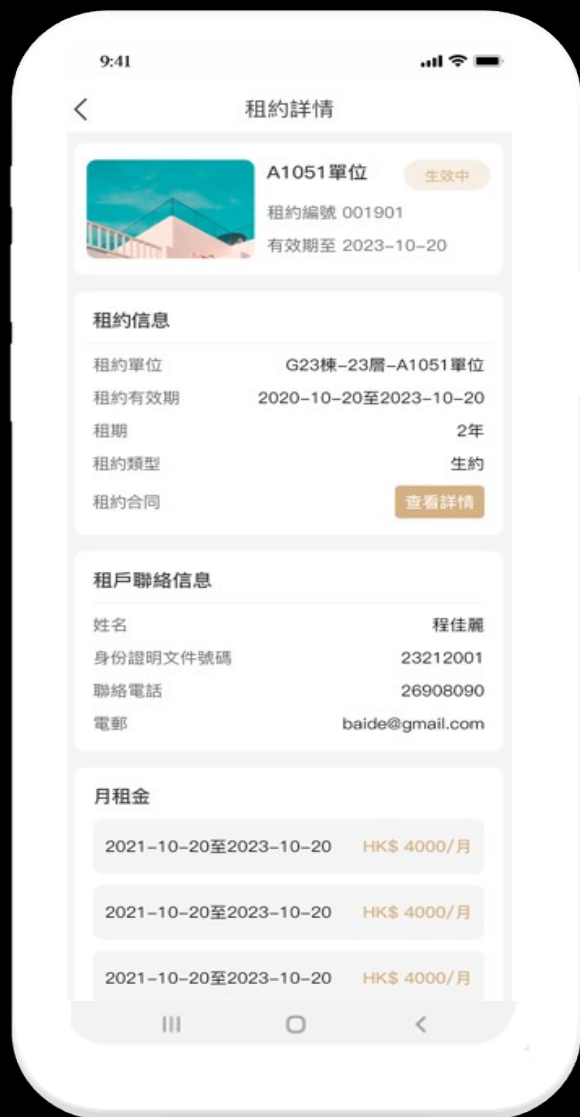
9:41

<

租約詳情

A1051單位

生效中

租約編號 001901

有效期至 2023-10-20

租約信息

| | |
|---|---|
| 租約單位 | G23棟-23層-A1051單位 |
| 租約有效期 | 2020-10-20至2023-10-20 |
| 租期 | 2年 |
| 租約類型 | 生約 |
| 租約合同 | 查看詳情 |

租戶聯絡信息

| | |
|---|---|
| 姓名 | 程佳麗 |
| 身份證明文件號碼 | 23212001 |
| 聯絡電話 | 26908090 |
| 電郵 | baide@gmail.com |

月租金

2021-10-20至2023-10-20 HK$ 4000/月

2021-10-20至2023-10-20 HK$ 4000/月

2021-10-20至2023-10-20 HK$ 4000/月

III O <